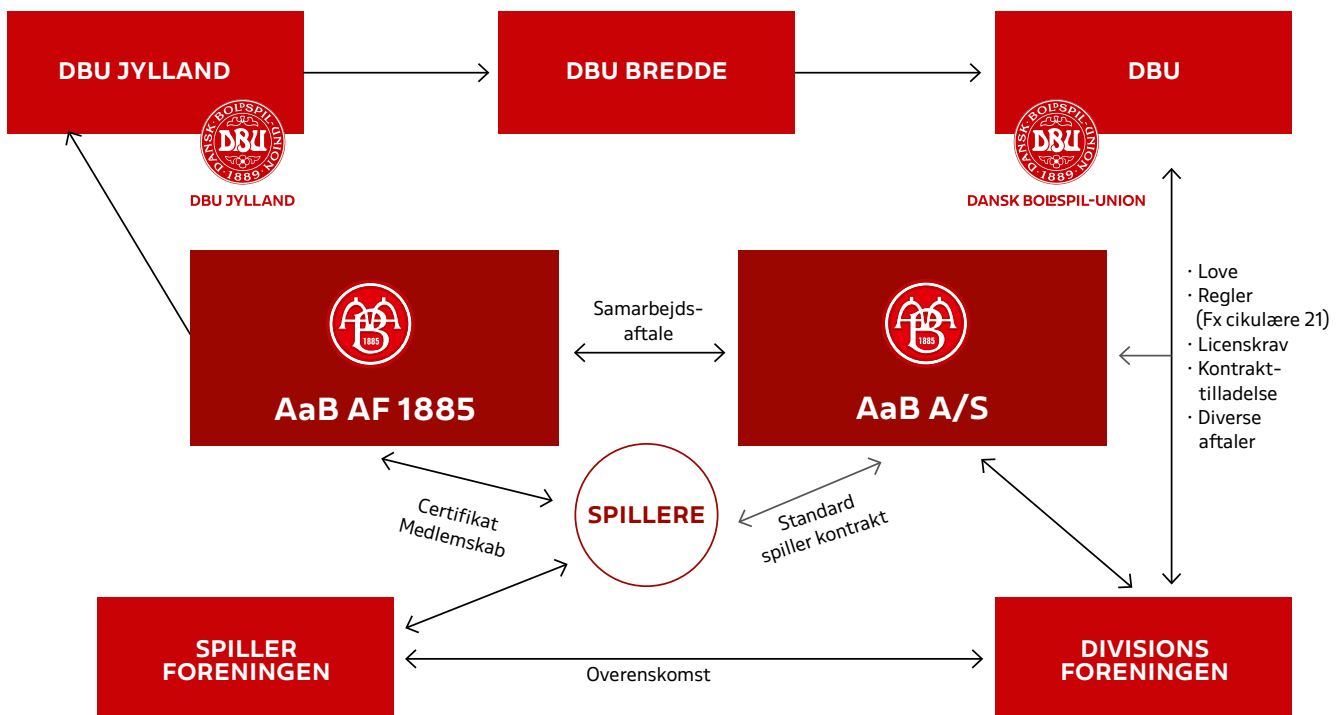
DBU JYLLAND

DBU BREDDE

DBU

DANSK BOLDSPIL-UNION 1889 DBU

DBU JYLLAND

DANSK BOLDSPIL-UNION 1889 DBU

DANSK BOLDSPIL-UNION

· Love
· Regler
(Fx cikulære 21)
· Licenskrav
· Kontrakttilladelse
· Diverse aftaler

AaB 1885

AaB AF 1885

Samarbejdsaftale

AaB 1885

AaB A/S

Certifikat
Medlemskab

SPILLERE

Standard
spiller kontrakt

SPILLER
FORENINGEN

Overenskomst

DIVISIONS
FORENINGEN